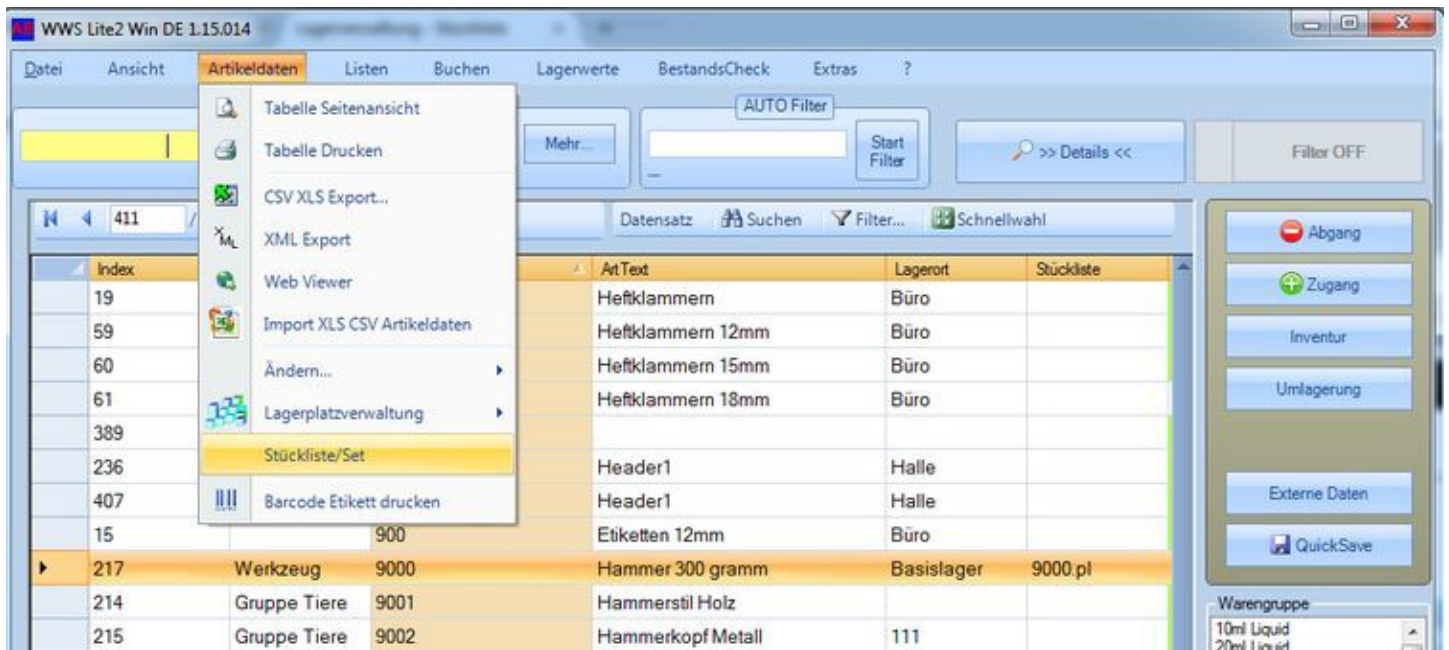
WWS Lite2 Win DE 1.15.014

Datei Ansicht Artikeldaten Listen Buchen Lagerwerte BestandsCheck Extras ?

Tabelle Seitenansicht
Tabelle Drucken
CSV XLS Export...
XML Export
Web Viewer
Import XLS CSV Artikeldaten
Ändern...
Lagerplatzverwaltung
Stückliste/Set
Barcode Etikett drucken

Mehr...

AUTO Filter

Start Filter

>> Details <<

Filter OFF

411 /

Datensatz Suchen Filter... Schnellwahl

| Index | | | ArtText | Lagerort | Stückliste |
|---|---|---|---|---|---|
| 19 | | | Heftklammern | Büro | |
| 59 | | | Heftklammern 12mm | Büro | |
| 60 | | | Heftklammern 15mm | Büro | |
| 61 | | | Heftklammern 18mm | Büro | |
| 389 | | | | | |
| 236 | | | Header1 | Halle | |
| 407 | | | Header1 | Halle | |
| 15 | | 900 | Etiketten 12mm | Büro | |
| 217 | Werkzeug | 9000 | Hammer 300 gramm | Basislager | 9000.pl |
| 214 | Gruppe Tiere | 9001 | Hammerstil Holz | | |
| 215 | Gruppe Tiere | 9002 | Hammerkopf Metall | 111 | |

Abgang
Zugang
Inventur
Umlagerung
Externe Daten
QuickSave

Warengruppe
10ml Liquid
20ml Liquid